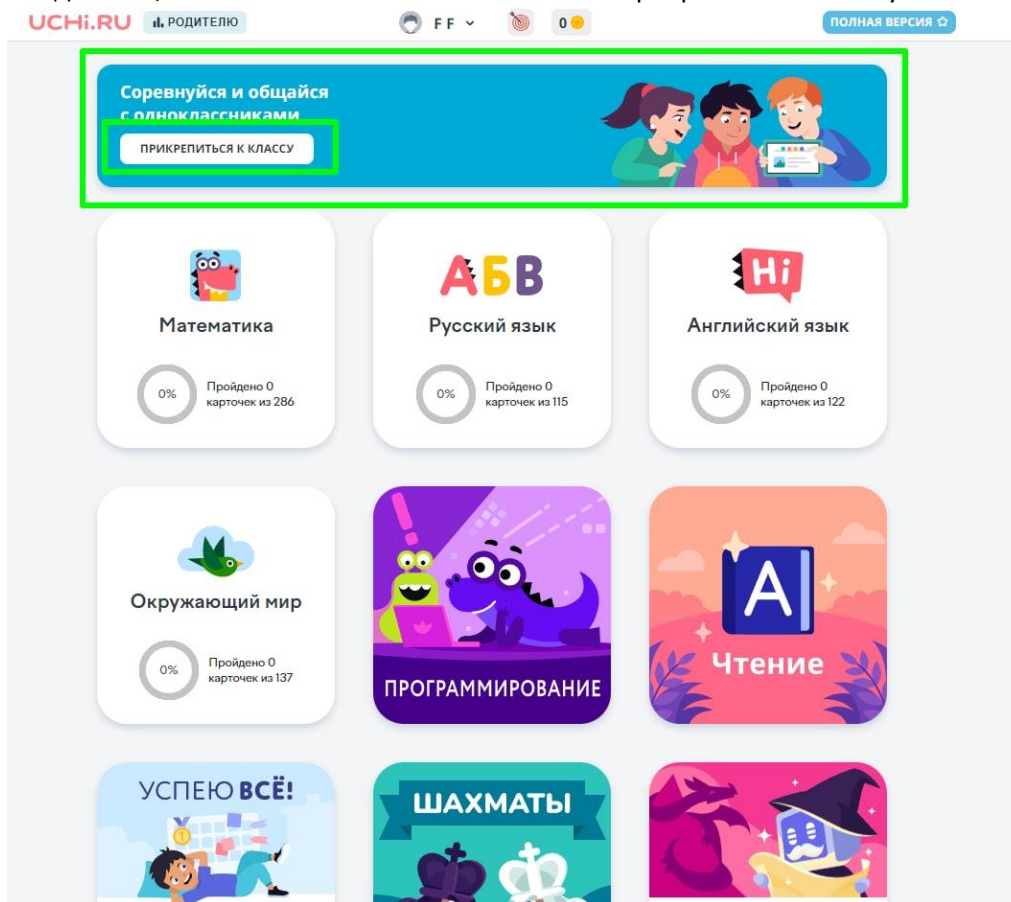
UCHi.RU РОДИТЕЛЮ

F F

0

ПОЛНАЯ ВЕРСИЯ

Соревнуйся и общайся с одноклассниками

ПРИКРЕПИТЬСЯ К КЛАССУ

АБВ

Hi

Математика

0%

Пройдено 0 карточек из 286

Русский язык

0%

Пройдено 0 карточек из 115

Английский язык

0%

Пройдено 0 карточек из 122

Окружающий мир

0%

Пройдено 0 карточек из 137

ПРОГРАММИРОВАНИЕ

A

Чтение

УСПЕЮ ВСЁ!

ШАХМАТЫ